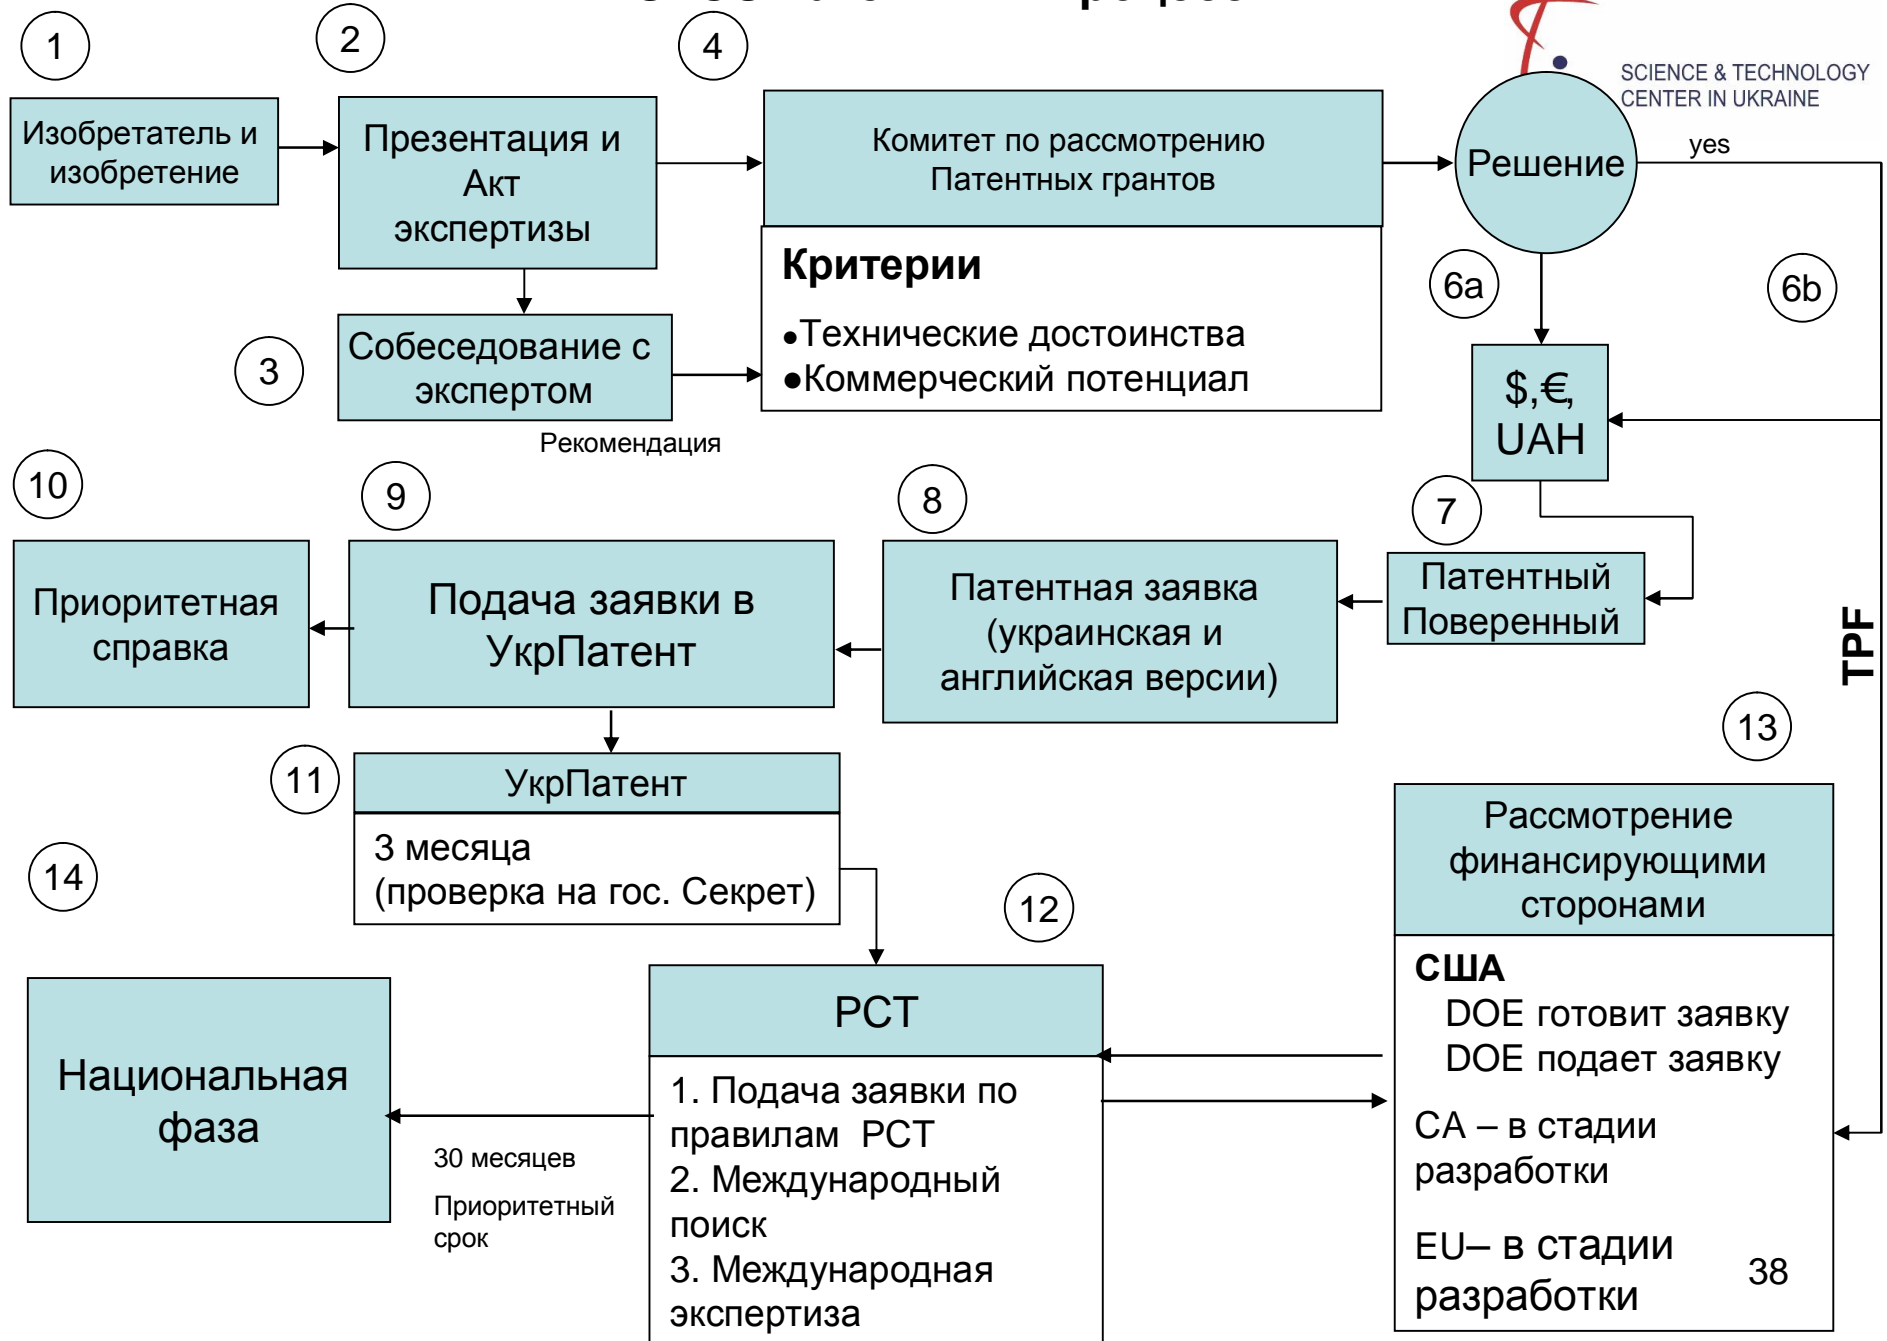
SCIENCE & TECHNOLOGY CENTER IN UKRAINE

1

Изобретатель и изобретение

2

Презентация и Акт экспертизы

3

Собеседование с экспертом

Рекомендация

4

Комитет по рассмотрению Патентных грантов

Критерии

•Технические достоинства
•Коммерческий потенциал

Решение

yes

6a

6b

$,€, UAH

7

Патентный Поверенный

TPF

8

Патентная заявка (украинская и английская версии)

9

Подача заявки в УкрПатент

10

Приоритетная справка

11

УкрПатент

3 месяца (проверка на гос. Секрет)

12

PCT

1. Подача заявки по правилам PCT
2. Международный поиск
3. Международная экспертиза

13

Рассмотрение финансирующими сторонами

США
DOE готовит заявку
DOE подает заявку

CA – в стадии разработки

EU– в стадии разработки

38

14

Национальная фаза

30 месяцев

Приоритетный срок